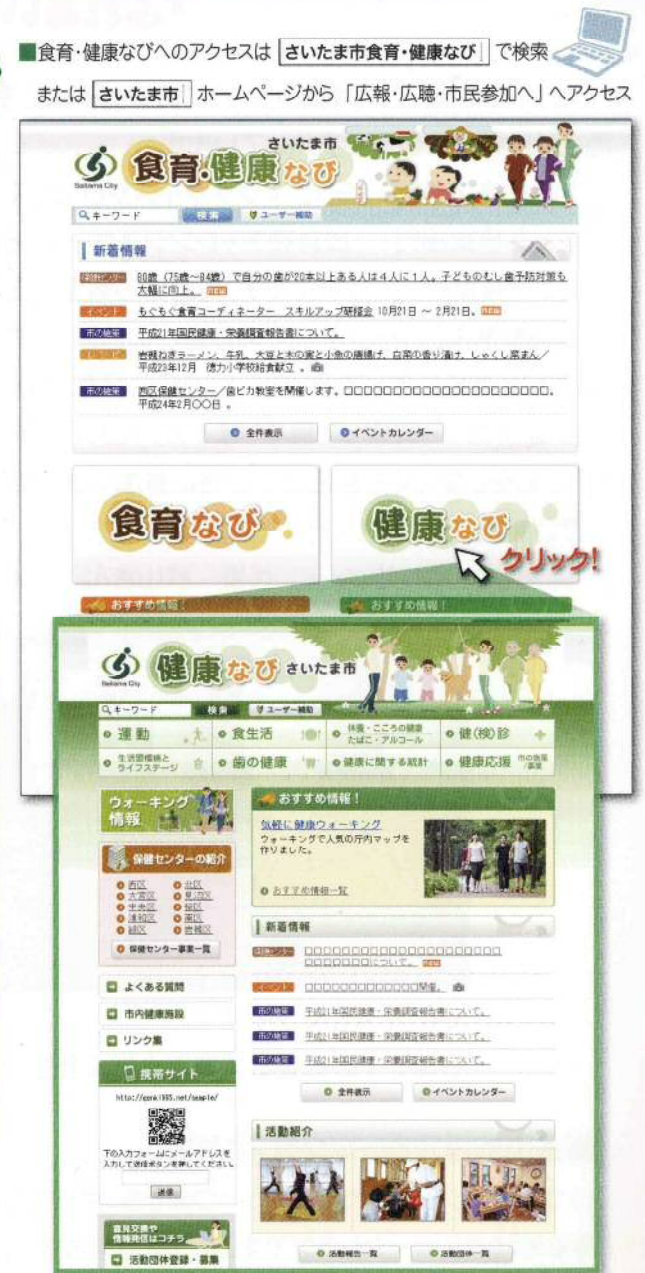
■食育・健康なびへのアクセスは さいたま市食育・健康なび で検索
または さいたま市 ホームページから「広報・広聴・市民参加へ」へアクセス

さいたま市 食育・健康なび
Saitama City

キーワード 検索 ユーザー補助

新着情報

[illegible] 80歳（75歳～84歳）で自分の歯が20本以上ある人は4人に1人。子どものむし歯予防対策も大幅に向上。 new
イベント もぐもぐ食育コーディネーター スキルアップ研修会 10月21日 ～ 2月21日。 new
市の施策 平成21年国民健康・栄養調査報告書について。
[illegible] 岩槻ねぎラーメン、牛乳、大豆と木の実と小魚の佃煮揚げ、白菜の香り漬け、しゃくし菜まん／平成23年12月 徳力小学校給食献立 。
市の施策 西区保健センター／歯ピカ教室を開催します。□□□□□□□□□□□□□□□□□□□□□□□。平成24年2月〇〇日 。

全件表示 イベントカレンダー

食育なび
健康なび
クリック!

おすすめ情報！ おすすめ情報！

健康なび さいたま市
Saitama City

キーワード 検索 ユーザー補助

運動 食生活 休養・こころの健康 たばこ・アルコール 健(検)診
生活習慣病とライフステージ 歯の健康 健康に関する統計 健康応援 市の施策・事業

ウォーキング情報

保健センターの紹介
西区 北区
大宮区 見沼区
中央区 桜区
浦和区 南区
緑区 岩槻区
保健センター事業一覧

よくある質問
市内健康施設
リンク集

携帯サイト
http://ceeki1555.net/sample/
下の入力フォームにメールアドレスを入力して送信ボタンを押してください。
送信

意見交換や情報発信はコチラ
活動団体登録・募集

おすすめ情報！
気軽に健康ウォーキング
ウォーキングで人気の庁内マップを作りました。
おすすめ情報一覧

新着情報
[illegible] □□□□□□□□□□□□□□□□□□□□□□□□□□□□□□について。 new
イベント □□□□□□□□□□□□□□開催。
市の施策 平成21年国民健康・栄養調査報告書について。
市の施策 平成21年国民健康・栄養調査報告書について。
市の施策 平成21年国民健康・栄養調査報告書について。

全件表示 イベントカレンダー

活動紹介

活動報告一覧 活動団体一覧